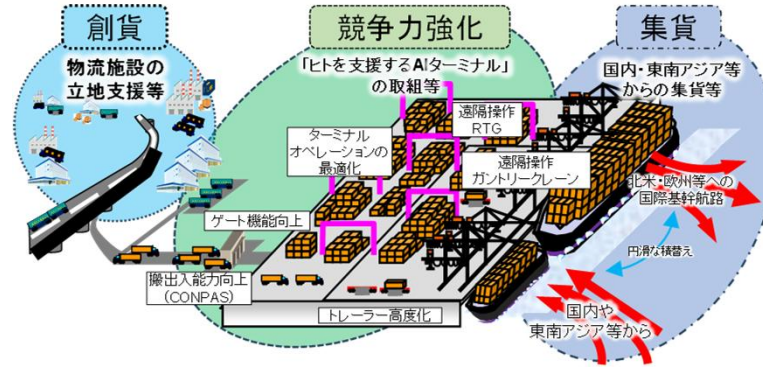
創貨

物流施設の立地支援等

競争力強化

「ヒトを支援するAIターミナル」の取組等

遠隔操作RTG

ターミナルオペレーションの最適化

遠隔操作ガントリークレーン

ゲート機能向上

搬出入能力向上（CONPAS）

トレーラー高度化

集貨

国内・東南アジア等からの集貨等

北米・欧州等への国際基幹航路

円滑な積替え

国内や東南アジア等から